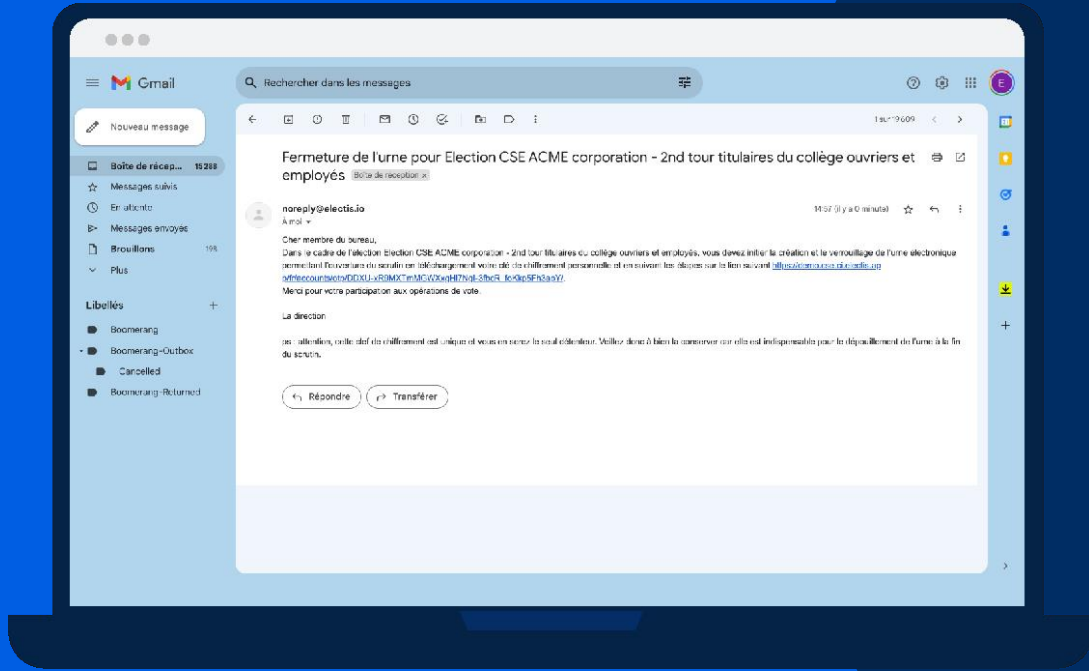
Gmail

Rechercher dans les messages

Nouveau message

Boîte de récep... 15 288
Messages suivis
En attente
Messages envoyés
Brouillons 198
Plus

Libellés +
Boomerang
Boomerang-Outbox
Cancelled
Boomerang-Returned

1 sur 19 609

Fermeture de l'urne pour Election CSE ACME corporation - 2nd tour titulaires du collège ouvriers et employés Boîte de réception ×

noreply@electis.io
À moi

14:57 (il y a 0 minute)

Cher membre du bureau,
Dans le cadre de l'élection Election CSE ACME corporation - 2nd tour titulaires du collège ouvriers et employés, vous devez initier la création et le verrouillage de l'urne électronique permettant l'ouverture du scrutin en téléchargement votre clé de chiffrement personnelle et en suivant les étapes sur le lien suivant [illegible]

Merci pour votre participation aux opérations de vote.

La direction

ps : attention, cette clef de chiffrement est unique et vous en serez le seul détenteur. Veillez donc à bien la conserver car elle est indispensable pour le dépouillement de l'urne à la fin du scrutin.

Répondre
Transférer